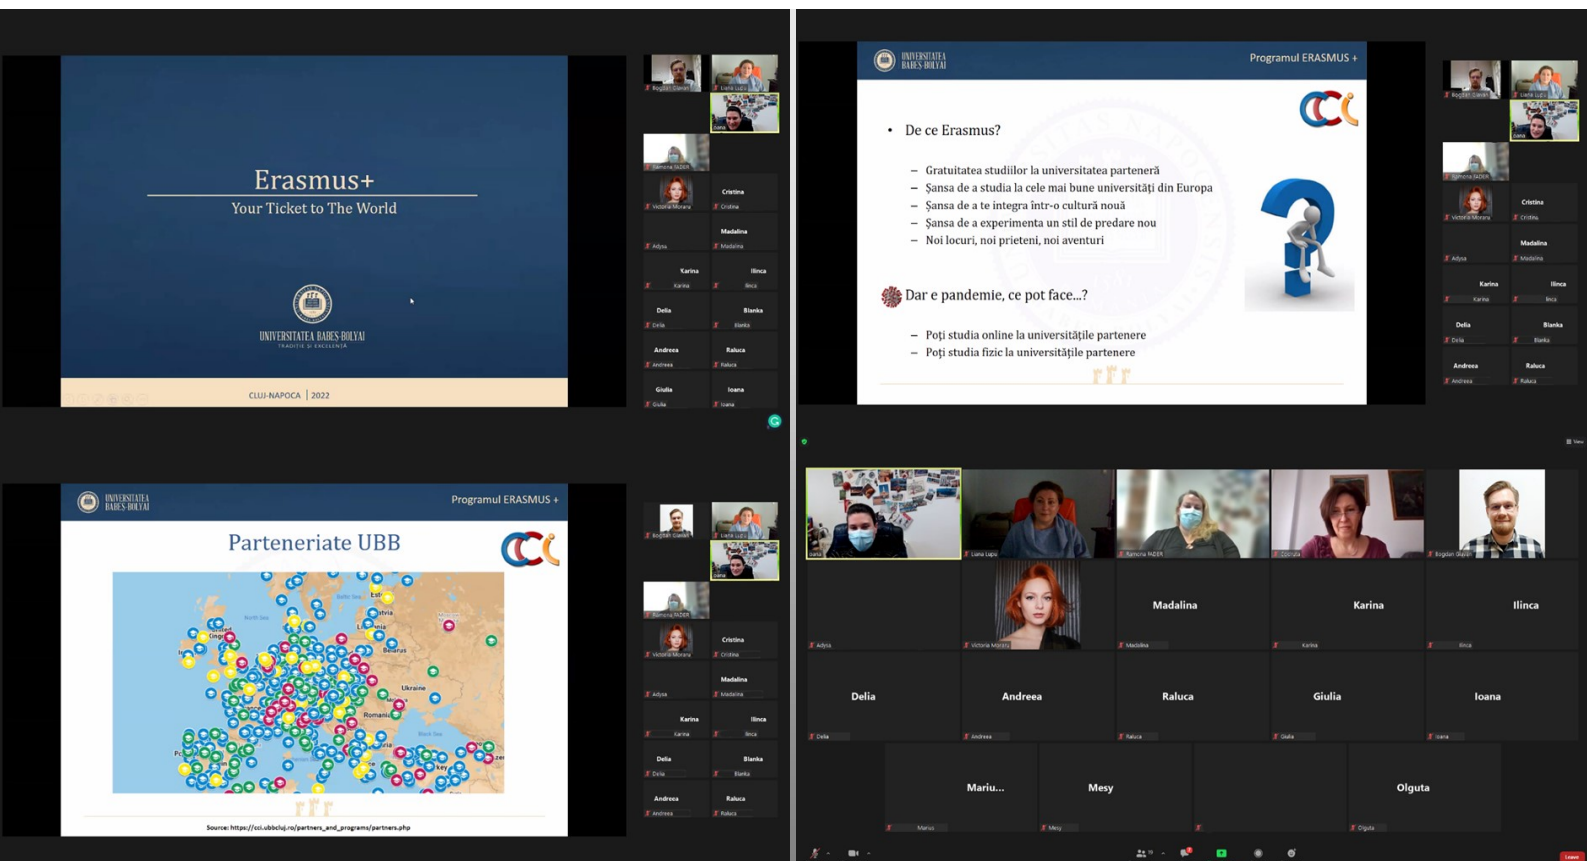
Erasmus+
Your Ticket to The World

UNIVERSITATEA BABEȘ-BOLYAI
TRADIȚIE ȘI EXCELENȚĂ

CLUJ-NAPOCA | 2022

Cristina
Madalina
Karina
Ilinca
Delia
Blanka
Andreea
Raluca
Giulia
Ioana

UNIVERSITATEA BABEȘ-BOLYAI
Programul ERASMUS +

Parteneriate UBB

Estonia
Latvia
Lithuania
Belarus
Ukraine
Romania

Source: https://cci.ubbcluj.ro/partners_and_programs/partners.php

Cristina
Madalina
Karina
Ilinca
Delia
Blanka
Andreea
Raluca

UNIVERSITATEA BABEȘ-BOLYAI
Programul ERASMUS +

• De ce Erasmus?

– Gratuitatea studiilor la universitatea parteneră
– Șansa de a studia la cele mai bune universități din Europa
– Șansa de a te integra într-o cultură nouă
– Șansa de a experimenta un stil de predare nou
– Noi locuri, noi prieteni, noi aventuri

Dar e pandemie, ce pot face...?

– Poți studia online la universitățile partenere
– Poți studia fizic la universitățile partenere

Cristina
Madalina
Karina
Ilinca
Delia
Blanka
Andreea
Raluca

Madalina
Karina
Ilinca
Delia
Andreea
Raluca
Giulia
Ioana
Mariu...
Mesy
Olguta